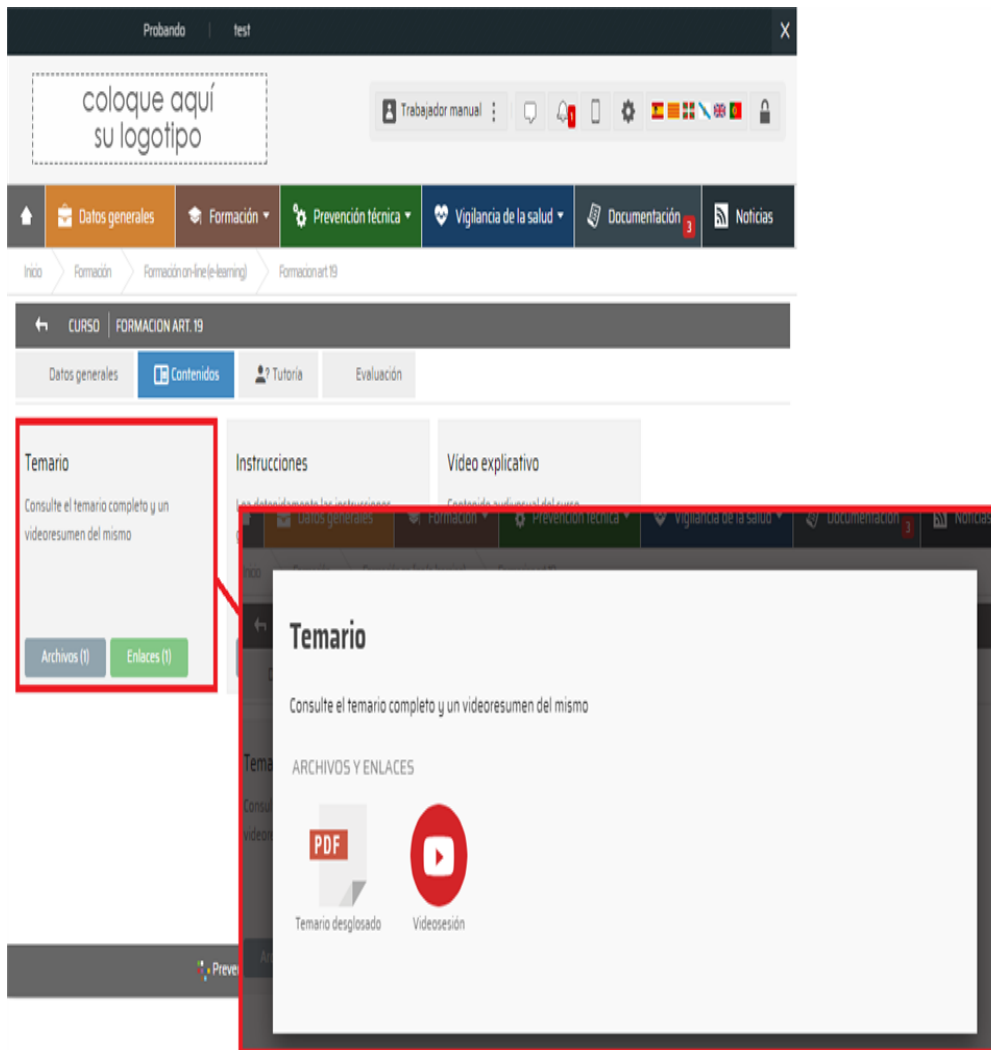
Probando | test

X

coloque aquí su logotipo

Trabajador manual

1

Datos generales | Formación | Prevención técnica | Vigilancia de la salud | Documentación 3 | Noticias

Inicio > Formación > Formación on-line (e-learning) > Formacion art 19

CURSO | FORMACION ART. 19

Datos generales | Contenidos | Tutoría | Evaluación

Temario

Consulte el temario completo y un videoresumen del mismo

Archivos (1) | Enlaces (1)

Instrucciones

Lea detenidamente las instrucciones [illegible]

Video explicativo

Contenido audiovisual del curso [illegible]

Datos generales | Formación | Prevención técnica | Vigilancia de la salud | Documentación 3 | Noticias

Temario

Consulte el temario completo y un videoresumen del mismo

ARCHIVOS Y ENLACES

PDF

Temario desglosado

Videosesión

Tema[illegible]

Consul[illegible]

videor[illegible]

Preve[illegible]